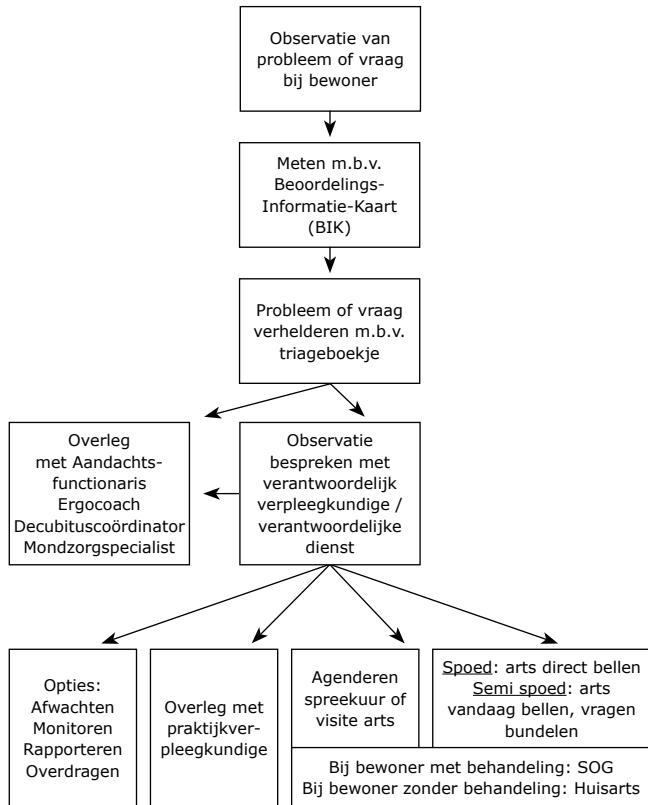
Observatie van probleem of vraag bij bewoner

Meten m.b.v. Beoordelings-Informatie-Kaart (BIK)

Probleem of vraag verhelderen m.b.v. triageboekje

Overleg met Aandachts-functionaris Ergocoach Decubituscoördinator Mondzorgspecialist

Observatie bespreken met verantwoordelijk verpleegkundige / verantwoordelijke dienst

Opties: Afwachten Monitoren Rapporteren Overdragen

Overleg met praktijkverpleegkundige

Agenderen spreekuur of visite arts

Spoed: arts direct bellen
Semi spoed: arts vandaag bellen, vragen bundelen

Bij bewoner met behandeling: SOG
Bij bewoner zonder behandeling: Huisarts